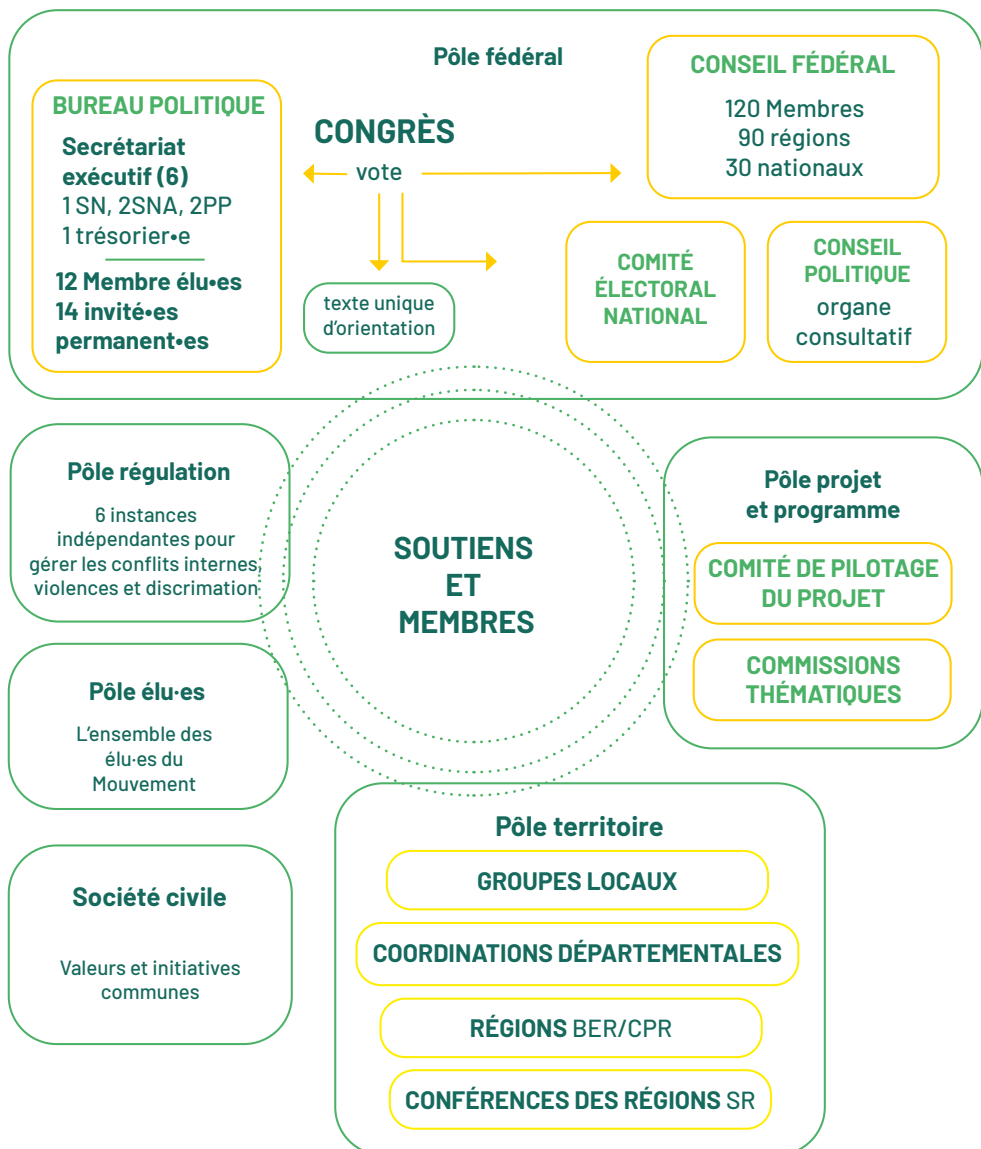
Pôle fédéral

BUREAU POLITIQUE

Secrétariat exécutif (6)
1 SN, 2SNA, 2PP
1 trésorier•e

12 Membre élu•es
14 invité•es permanent•es

CONGRÈS

vote

texte unique d'orientation

CONSEIL FÉDÉRAL

120 Membres
90 régions
30 nationaux

COMITÉ ÉLECTORAL NATIONAL

CONSEIL POLITIQUE
organe consultatif

Pôle régulation

6 instances indépendantes pour gérer les conflits internes, violences et discrimation

SOUTIENS ET MEMBRES

Pôle projet et programme

COMITÉ DE PILOTAGE DU PROJET

COMMISSIONS THÉMATIQUES

Pôle élu·es

L'ensemble des élu·es du Mouvement

Pôle territoire

GROUPES LOCAUX

COORDINATIONS DÉPARTEMENTALES

RÉGIONS BER/CPR

CONFÉRENCES DES RÉGIONS SR

Société civile

Valeurs et initiatives communes